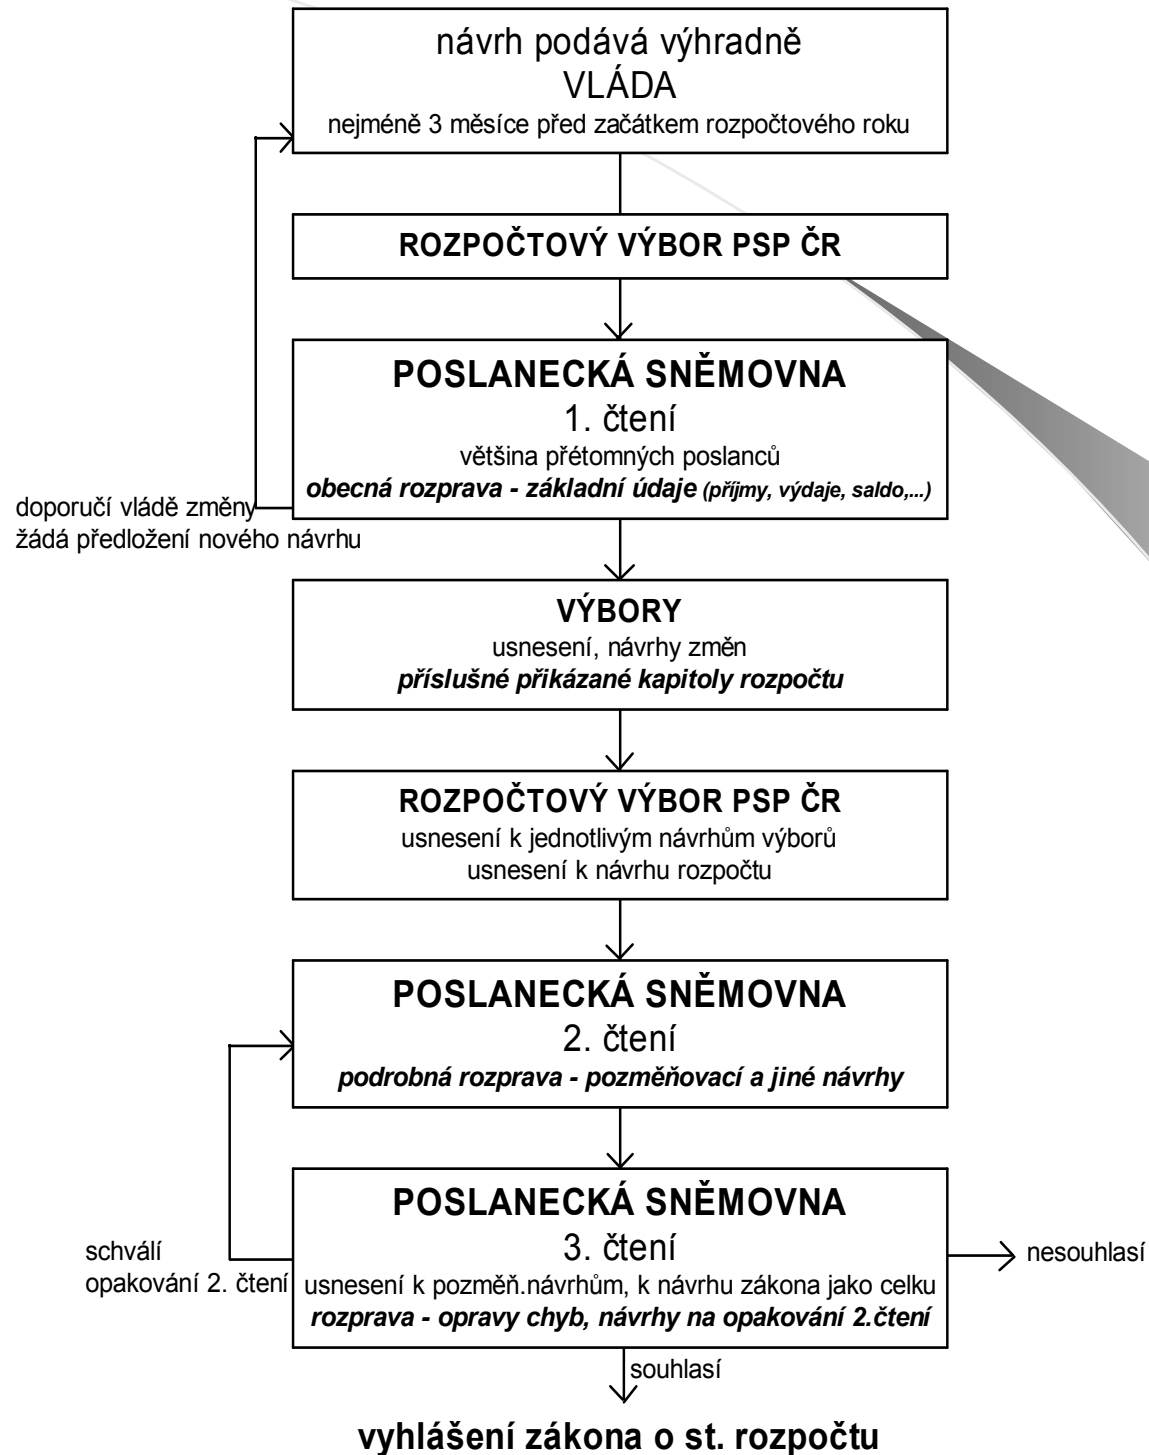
návrh podává výhradně
VLÁDA
nejméně 3 měsíce před začátkem rozpočtového roku

ROZPOČTOVÝ VÝBOR PSP ČR

POSLANECKÁ SNĚMOVNA
1. čtení
většina přétomných poslanců
obecná rozprava - základní údaje (příjmy, výdaje, saldo,...)

doporučí vládě změny
žádá předložení nového návrhu

VÝBORY
usnesení, návrhy změn
příslušné přikázané kapitoly rozpočtu

ROZPOČTOVÝ VÝBOR PSP ČR
usnesení k jednotlivým návrhům výborů
usnesení k návrhu rozpočtu

POSLANECKÁ SNĚMOVNA
2. čtení
podrobná rozprava - pozměňovací a jiné návrhy

schválí
opakování 2. čtení

POSLANECKÁ SNĚMOVNA
3. čtení
usnesení k pozměň.návrhům, k návrhu zákona jako celku
rozprava - opravy chyb, návrhy na opakování 2.čtení

nesouhlasí

souhlasí

vyhlášení zákona o st. rozpočtu